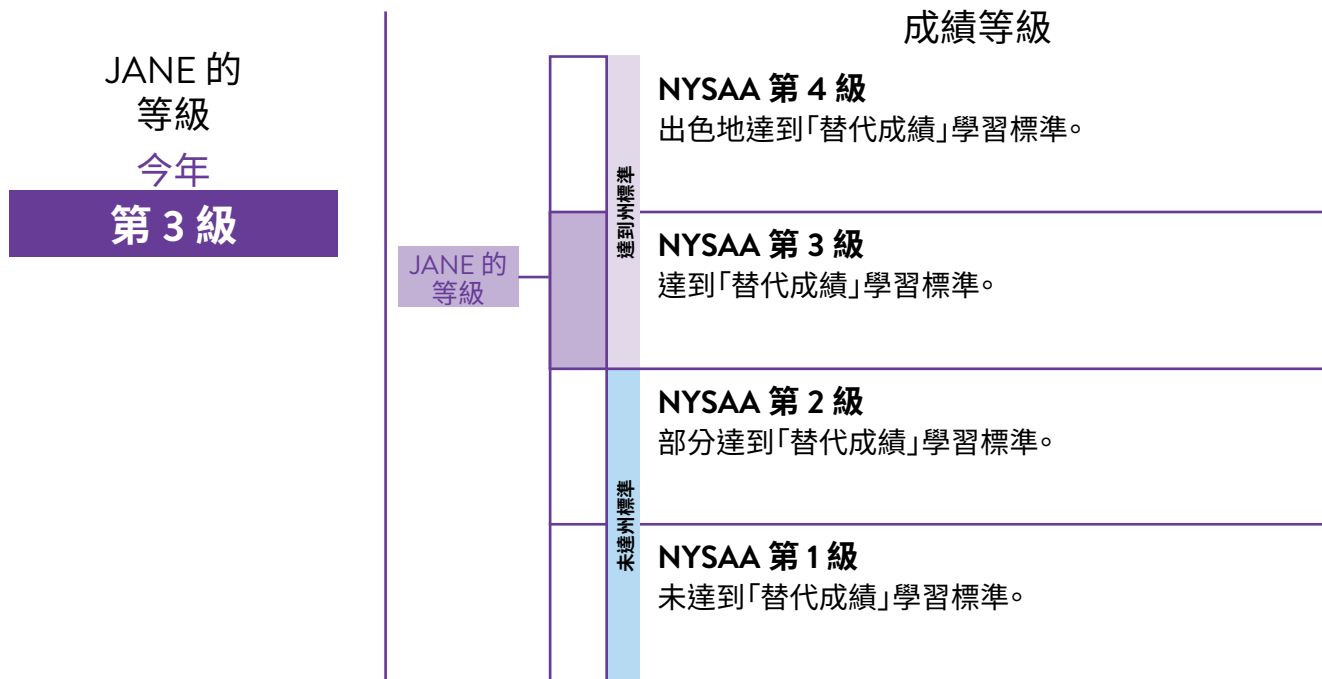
JANE 的等級

今年

第 3 級

成績等級

JANE 的等級

達到州標準

NYSAA 第 4 級
出色地達到「替代成績」學習標準。

NYSAA 第 3 級
達到「替代成績」學習標準。

未達州標準

NYSAA 第 2 級
部分達到「替代成績」學習標準。

NYSAA 第 1 級
未達到「替代成績」學習標準。